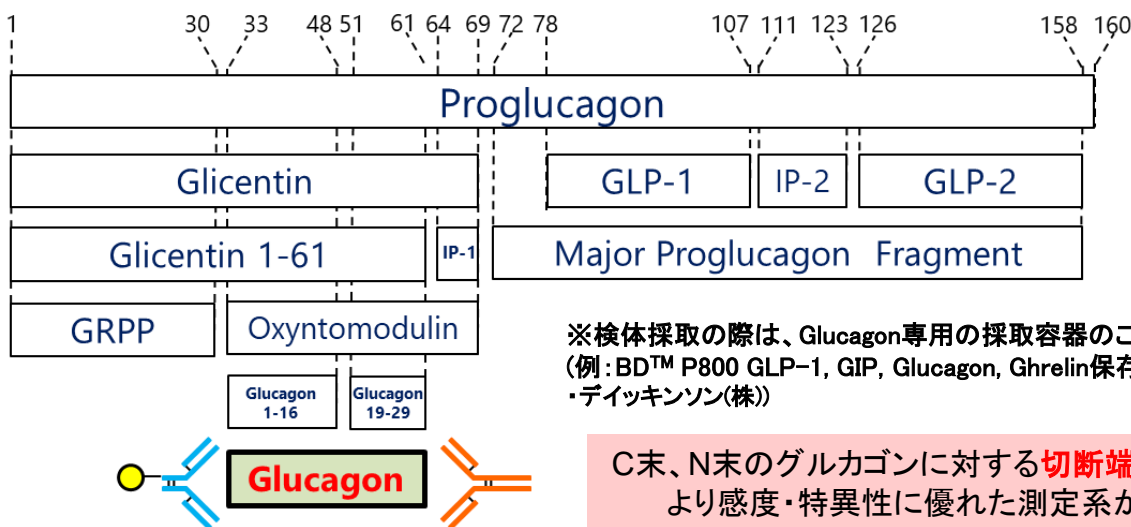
1 30 33 48 51 61 64 69 72 78 107 111 123 126 158 160

Proglucagon

Glicentin

GLP-1

IP-2

GLP-2

Glicentin 1-61

IP-1

Major Proglucagon Fragment

GRPP

Oxyntomodulin

Glucagon 1-16

Glucagon 19-29

Glucagon

※検体採取の際は、Glucagon専用の採取容器のこ
(例：BD™ P800 GLP-1, GIP, Glucagon, Ghrelin保存
・デイッキンソン(株))

C末、N末のグルカゴンに対する切断端
より感度・特異性に優れた測定系か